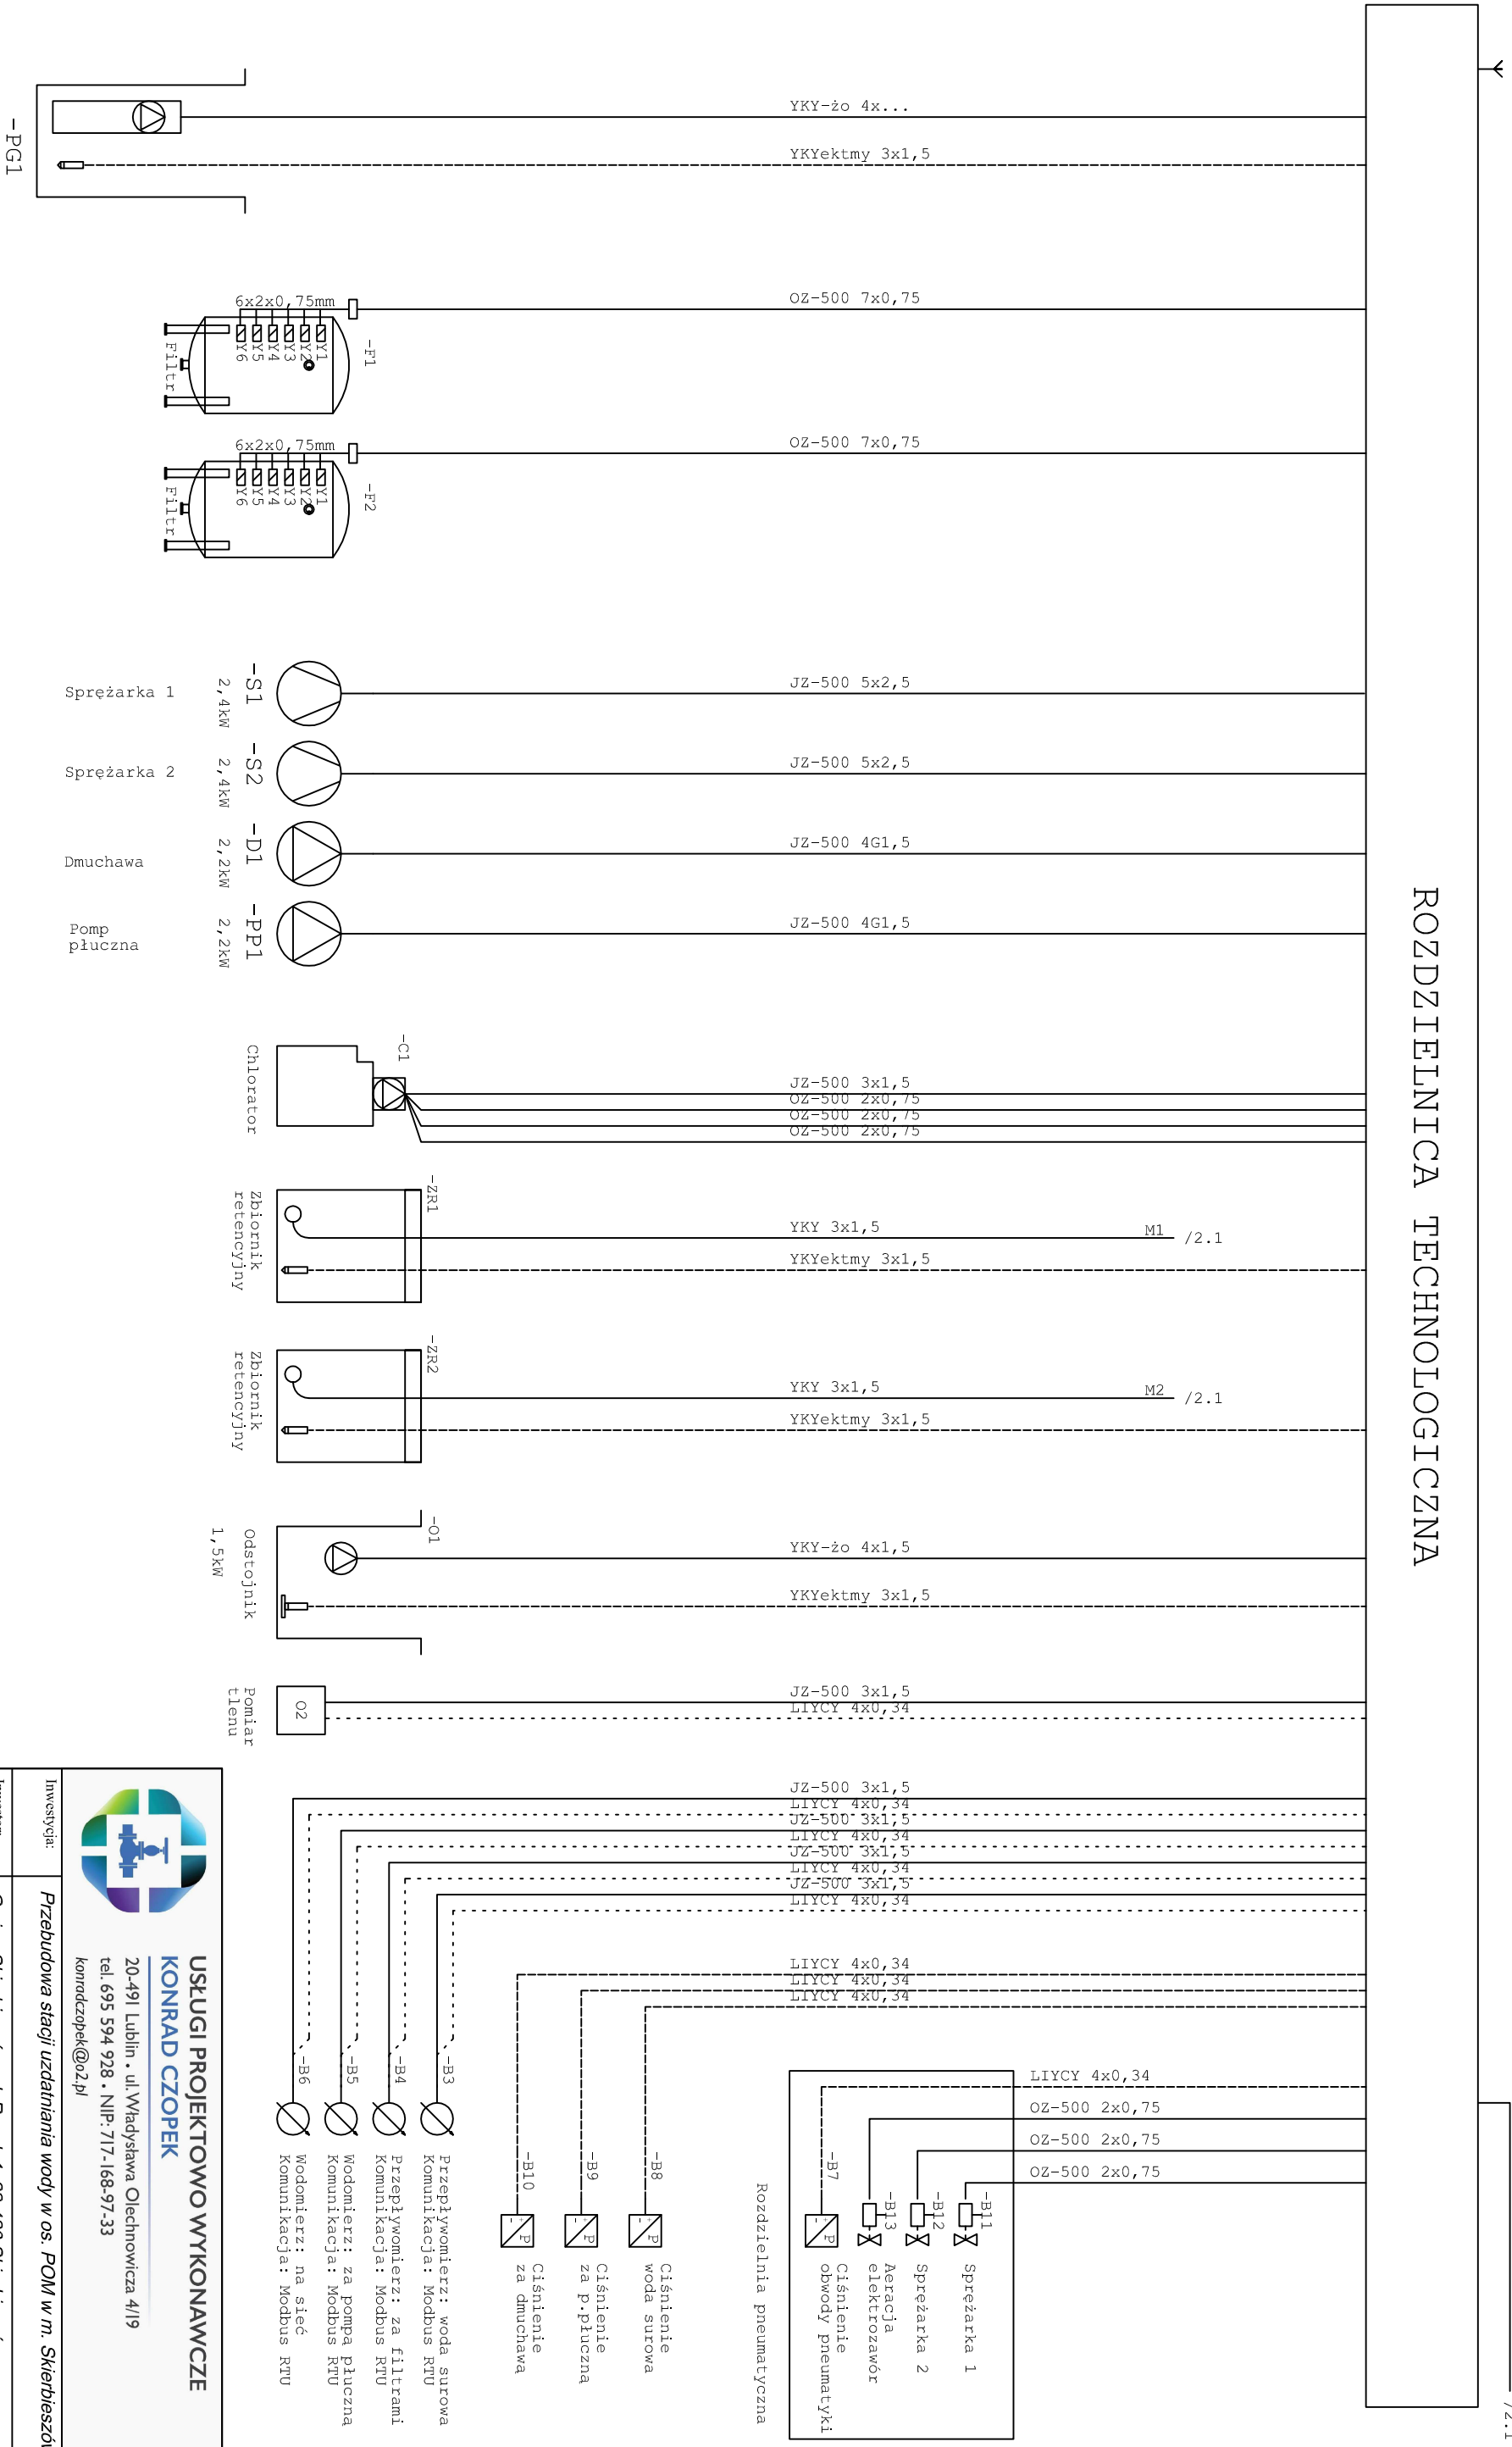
-PG1

YKY-żo 4x...
YKYektmy 3x1,5

6x2x0,75mm
Y1 Y2 Y3 Y4 Y5 Y6
Filtr
-F1
OZ-500 7x0,75

6x2x0,75mm
Y1 Y2 Y3 Y4 Y5 Y6
Filtr
-F2
OZ-500 7x0,75

Sprężarka 1 -S1 2,4kW JZ-500 5x2,5
Sprężarka 2 -S2 2,4kW JZ-500 5x2,5
Dmuchawa -D1 2,2kW JZ-500 4G1,5
Pomp płuczna -PP1 2,2kW JZ-500 4G1,5

Chlorator -C1
JZ-500 3x1,5
OZ-500 2x0,75
OZ-500 2x0,75
OZ-500 2x0,75

Zbiornik retencyjny -ZR1
YKY 3x1,5 M1 /2.1
YKYektmy 3x1,5

Zbiornik retencyjny -ZR2
YKY 3x1,5 M2 /2.1
YKYektmy 3x1,5

Odstojnik 1,5kW -O1
YKY-żo 4x1,5
YKYektmy 3x1,5

Pomiar tlenu O2
JZ-500 3x1,5
LIYCY 4x0,34

JZ-500 3x1,5
LIYCY 4x0,34
JZ-500 3x1,5
LIYCY 4x0,34
JZ-500 3x1,5
LIYCY 4x0,34
JZ-500 3x1,5
LIYCY 4x0,34

LIYCY 4x0,34
LIYCY 4x0,34
LIYCY 4x0,34

-B6 Wodomierz: na sieć Komunikacja: Modbus RTU
-B5 Wodomierz: za pompą płuczną Komunikacja: Modbus RTU
-B4 Przepływomierz: za filtrami Komunikacja: Modbus RTU
-B3 Przepływomierz: woda surowa Komunikacja: Modbus RTU

-B10 Ciśnienie za dmuchawą
-B9 Ciśnienie za p.płuczną
-B8 Ciśnienie woda surowa

Rozdzielnia pneumatyczna
LIYCY 4x0,34
OZ-500 2x0,75
OZ-500 2x0,75
OZ-500 2x0,75
-B7 Ciśnienie obwody pneumatyki
-B13 Aeracja elektrozawór
-B12 Sprężarka 2
-B11 Sprężarka 1

ROZDZIELNICA TECHNOLOGICZNA

/2.1

USŁUGI PROJEKTOWO WYKONAWCZE
KONRAD CZOPEK
20-491 Lublin . ul. Władysława Olechnowicza 4/19
tel. 695 594 928 . NIP: 717-168-97-33
konradczopek@o2.pl

Inwestycja:
Przebudowa stacji uzdatniania wody w os. POM w m. Skierbieszó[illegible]
Inwestor: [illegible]